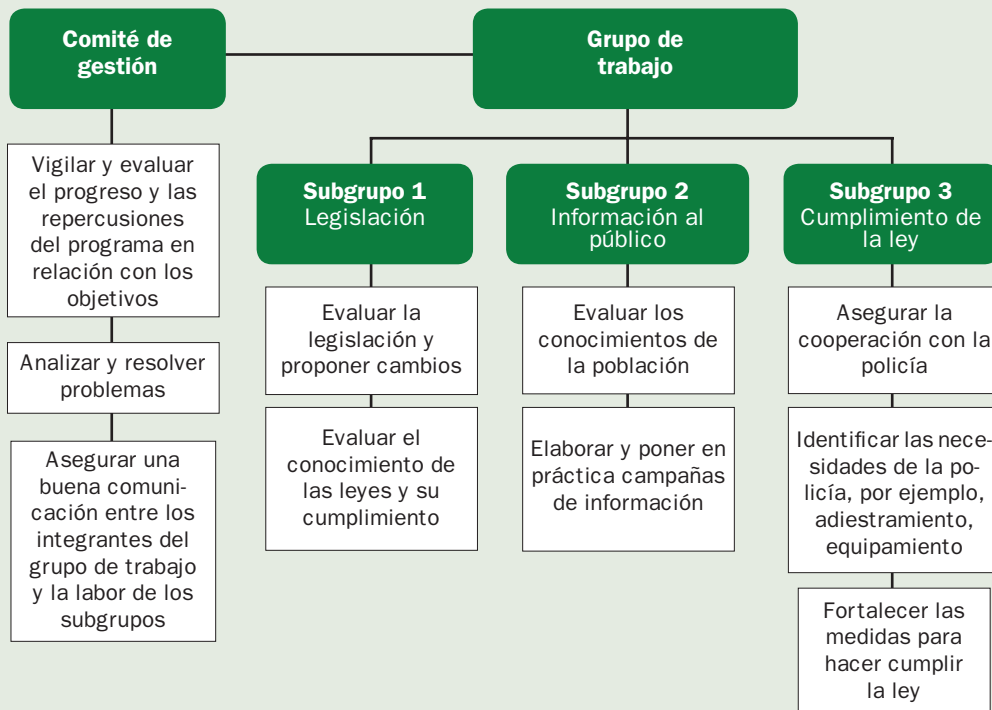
Comité de gestión

Grupo de trabajo

Vigilar y evaluar el progreso y las repercusiones del programa en relación con los objetivos

Analizar y resolver problemas

Asegurar una buena comunicación entre los integrantes del grupo de trabajo y la labor de los subgrupos

Subgrupo 1
Legislación

Evaluar la legislación y proponer cambios

Evaluar el conocimiento de las leyes y su cumplimiento

Subgrupo 2
Información al público

Evaluar los conocimientos de la población

Elaborar y poner en práctica campañas de información

Subgrupo 3
Cumplimiento de la ley

Asegurar la cooperación con la policía

Identificar las necesidades de la policía, por ejemplo, adiestramiento, equipamiento

Fortalecer las medidas para hacer cumplir la ley